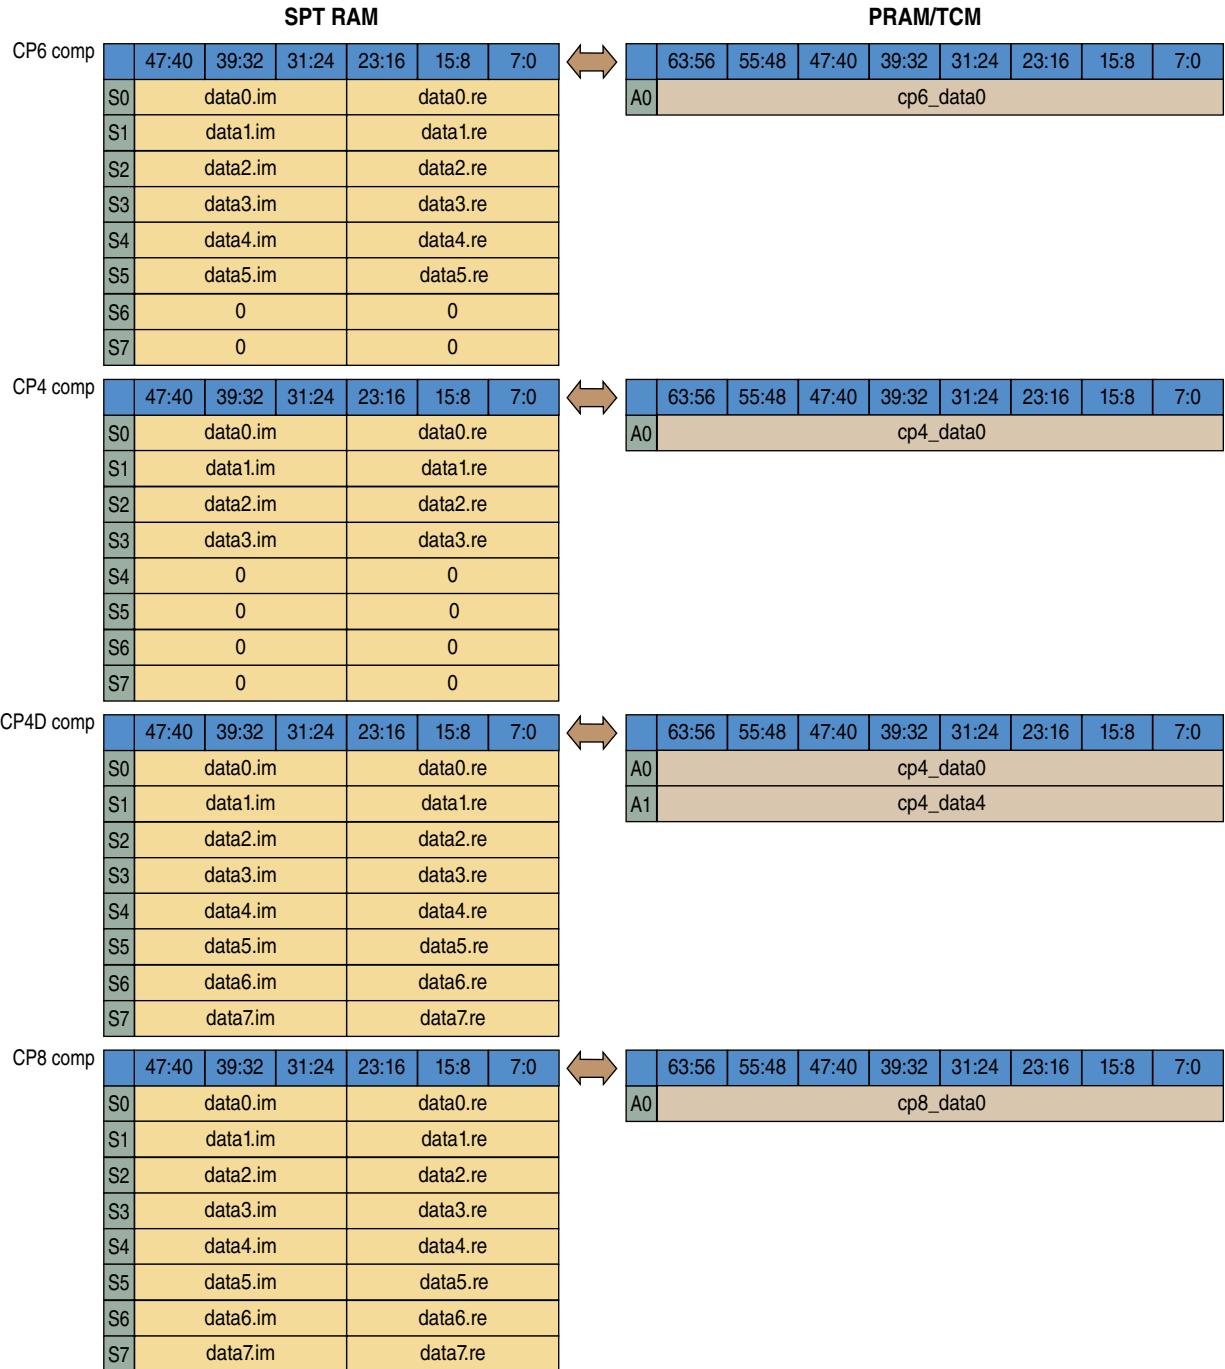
SPT RAM

PRAM/TCM

CP6 comp

| | 47:40 | 39:32 | 31:24 | 23:16 | 15:8 | 7:0 |
|---|---|---|---|---|---|---|
| S0 | data0.im | | | data0.re | | |
| S1 | data1.im | | | data1.re | | |
| S2 | data2.im | | | data2.re | | |
| S3 | data3.im | | | data3.re | | |
| S4 | data4.im | | | data4.re | | |
| S5 | data5.im | | | data5.re | | |
| S6 | 0 | | | 0 | | |
| S7 | 0 | | | 0 | | |

| | 63:56 | 55:48 | 47:40 | 39:32 | 31:24 | 23:16 | 15:8 | 7:0 |
|---|---|---|---|---|---|---|---|---|
| A0 | cp6_data0 | | | | | | | |

CP4 comp

| | 47:40 | 39:32 | 31:24 | 23:16 | 15:8 | 7:0 |
|---|---|---|---|---|---|---|
| S0 | data0.im | | | data0.re | | |
| S1 | data1.im | | | data1.re | | |
| S2 | data2.im | | | data2.re | | |
| S3 | data3.im | | | data3.re | | |
| S4 | 0 | | | 0 | | |
| S5 | 0 | | | 0 | | |
| S6 | 0 | | | 0 | | |
| S7 | 0 | | | 0 | | |

| | 63:56 | 55:48 | 47:40 | 39:32 | 31:24 | 23:16 | 15:8 | 7:0 |
|---|---|---|---|---|---|---|---|---|
| A0 | cp4_data0 | | | | | | | |

CP4D comp

| | 47:40 | 39:32 | 31:24 | 23:16 | 15:8 | 7:0 |
|---|---|---|---|---|---|---|
| S0 | data0.im | | | data0.re | | |
| S1 | data1.im | | | data1.re | | |
| S2 | data2.im | | | data2.re | | |
| S3 | data3.im | | | data3.re | | |
| S4 | data4.im | | | data4.re | | |
| S5 | data5.im | | | data5.re | | |
| S6 | data6.im | | | data6.re | | |
| S7 | data7.im | | | data7.re | | |

| | 63:56 | 55:48 | 47:40 | 39:32 | 31:24 | 23:16 | 15:8 | 7:0 |
|---|---|---|---|---|---|---|---|---|
| A0 | cp4_data0 | | | | | | | |
| A1 | cp4_data4 | | | | | | | |

CP8 comp

| | 47:40 | 39:32 | 31:24 | 23:16 | 15:8 | 7:0 |
|---|---|---|---|---|---|---|
| S0 | data0.im | | | data0.re | | |
| S1 | data1.im | | | data1.re | | |
| S2 | data2.im | | | data2.re | | |
| S3 | data3.im | | | data3.re | | |
| S4 | data4.im | | | data4.re | | |
| S5 | data5.im | | | data5.re | | |
| S6 | data6.im | | | data6.re | | |
| S7 | data7.im | | | data7.re | | |

| | 63:56 | 55:48 | 47:40 | 39:32 | 31:24 | 23:16 | 15:8 | 7:0 |
|---|---|---|---|---|---|---|---|---|
| A0 | cp8_data0 | | | | | | | |